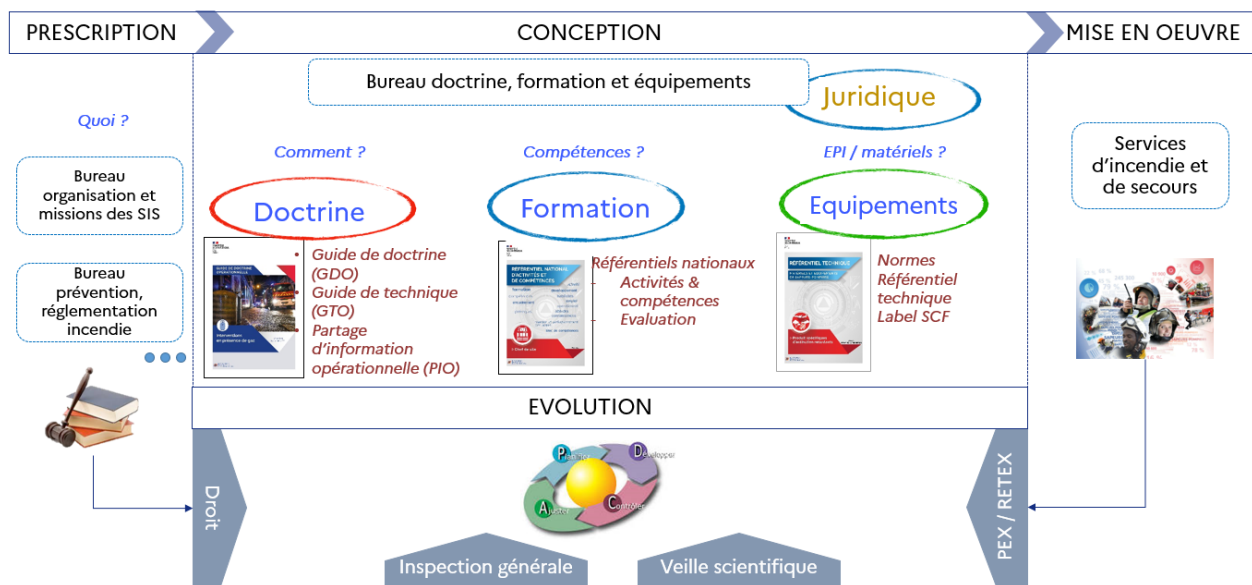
PRESCRIPTION

CONCEPTION

MISE EN OEUVRE

Bureau doctrine, formation et équipements

Juridique

Quoi ?

Bureau organisation et missions des SIS

Bureau prévention, réglementation incendie

Comment ?

Doctrine

- Guide de doctrine (GDO)
- Guide de technique (GTO)
- Partage d'information opérationnelle (PIO)

Compétences ?

Formation

Référentiels nationaux
- Activités & compétences
- Evaluation

EPI / matériels ?

Equipements

Normes
Référentiel technique
Label SCF

Services d'incendie et de secours

EVOLUTION

Droit

P
D
C
A

PEX / RETEX

Inspection générale

Veille scientifique